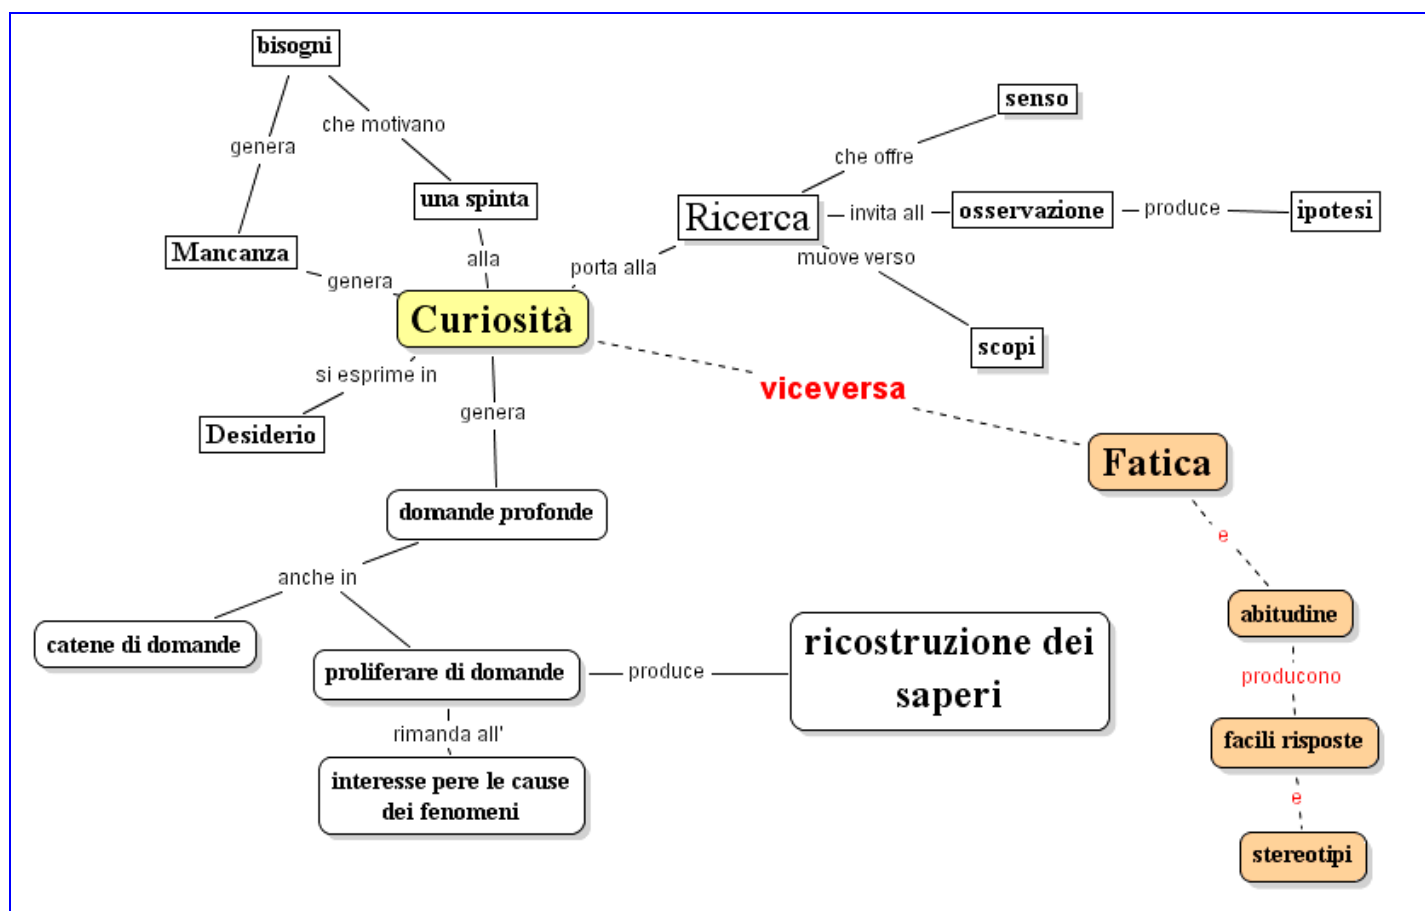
bisogni
genera
che motivano
Mancanza
una spinta
alla
genera
Curiosità
porta alla
Ricerca
che offre
senso
invita all
osservazione
produce
ipotesi
muove verso
scopi
si esprime in
Desiderio
genera
viceversa
Fatica
domande profonde
anche in
catene di domande
proliferare di domande
produce
ricostruzione dei saperi
rimanda all'
interesse pere le cause dei fenomeni
e
abitudine
producono
facili risposte
e
stereotipi